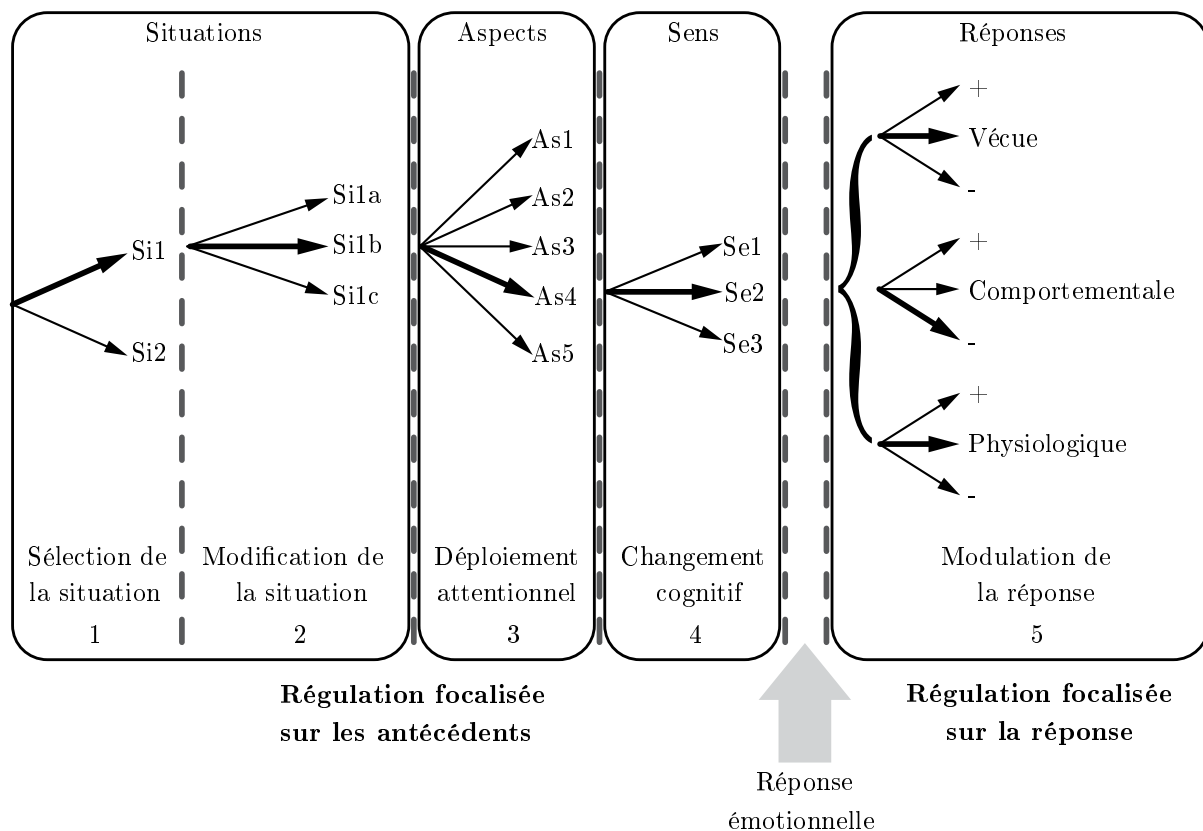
Situations

Si1

Si2

Si1a

Si1b

Si1c

Sélection de la situation
1

Modification de la situation
2

Aspects

As1

As2

As3

As4

As5

Déploiement attentionnel
3

Sens

Se1

Se2

Se3

Changement cognitif
4

Réponses

+

Vécue

-

+

Comportementale

-

+

Physiologique

-

Modulation de la réponse
5

Régulation focalisée sur les antécédents

Régulation focalisée sur la réponse

Réponse émotionnelle